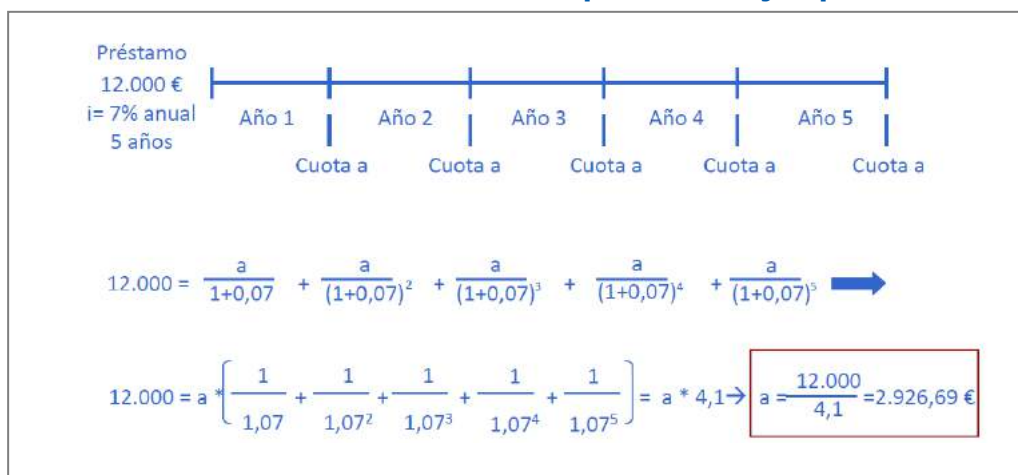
Préstamo
12.000 €
i= 7% anual
5 años

Año 1 | Año 2 | Año 3 | Año 4 | Año 5

Cuota a | Cuota a | Cuota a | Cuota a | Cuota a

$12.000 = \frac{a}{1+0,07} + \frac{a}{(1+0,07)^2} + \frac{a}{(1+0,07)^3} + \frac{a}{(1+0,07)^4} + \frac{a}{(1+0,07)^5}$

$12.000 = a * \left[ \frac{1}{1,07} + \frac{1}{1,07^2} + \frac{1}{1,07^3} + \frac{1}{1,07^4} + \frac{1}{1,07^5} \right] = a * 4,1 \rightarrow$ $a = \frac{12.000}{4,1} = 2.926,69$ €